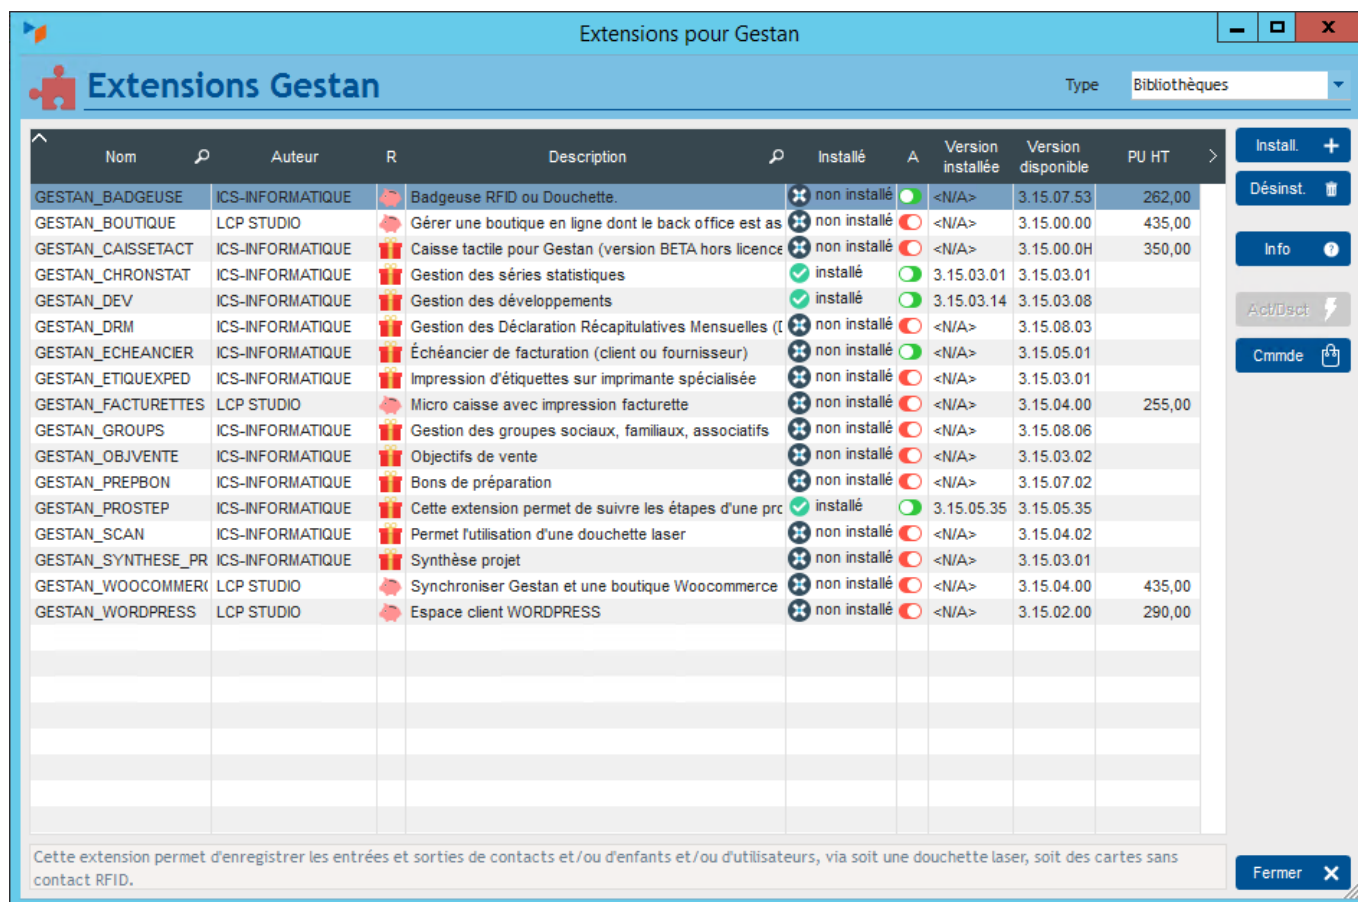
Extensions pour Gestan

Extensions Gestan

Type Bibliothèques

| Nom | Auteur | R | Description | Installé | A | Version installée | Version disponible | PU HT |
|---|---|---|---|---|---|---|---|---|
| GESTAN_BADGEUSE | ICS-INFORMATIQUE | | Badgeuse RFID ou Douchette. | non installé | | <N/A> | 3.15.07.53 | 262,00 |
| GESTAN_BOUTIQUE | LCP STUDIO | | Gérer une boutique en ligne dont le back office est as | non installé | | <N/A> | 3.15.00.00 | 435,00 |
| GESTAN_CAISSETACT | ICS-INFORMATIQUE | | Caisse tactile pour Gestan (version BETA hors licence | non installé | | <N/A> | 3.15.00.0H | 350,00 |
| GESTAN_CHRONSTAT | ICS-INFORMATIQUE | | Gestion des séries statistiques | installé | | 3.15.03.01 | 3.15.03.01 | |
| GESTAN_DEV | ICS-INFORMATIQUE | | Gestion des développements | installé | | 3.15.03.14 | 3.15.03.08 | |
| GESTAN_DRM | ICS-INFORMATIQUE | | Gestion des Déclaration Récapitulatives Mensuelles (I | non installé | | <N/A> | 3.15.08.03 | |
| GESTAN_ECHEANCIER | ICS-INFORMATIQUE | | Échéancier de facturation (client ou fournisseur) | non installé | | <N/A> | 3.15.05.01 | |
| GESTAN_ETIQUEXPED | ICS-INFORMATIQUE | | Impression d'étiquettes sur imprimante spécialisée | non installé | | <N/A> | 3.15.03.01 | |
| GESTAN_FACTURETTES | LCP STUDIO | | Micro caisse avec impression facturette | non installé | | <N/A> | 3.15.04.00 | 255,00 |
| GESTAN_GROUPS | ICS-INFORMATIQUE | | Gestion des groupes sociaux, familiaux, associatifs | non installé | | <N/A> | 3.15.08.06 | |
| GESTAN_OBJVENTE | ICS-INFORMATIQUE | | Objectifs de vente | non installé | | <N/A> | 3.15.03.02 | |
| GESTAN_PREPBON | ICS-INFORMATIQUE | | Bons de préparation | non installé | | <N/A> | 3.15.07.02 | |
| GESTAN_PROSTEP | ICS-INFORMATIQUE | | Cette extension permet de suivre les étapes d'une prc | installé | | 3.15.05.35 | 3.15.05.35 | |
| GESTAN_SCAN | ICS-INFORMATIQUE | | Permet l'utilisation d'une douchette laser | non installé | | <N/A> | 3.15.04.02 | |
| GESTAN_SYNTHESE_PR | ICS-INFORMATIQUE | | Synthèse projet | non installé | | <N/A> | 3.15.03.01 | |
| GESTAN_WOOCOMMER( | LCP STUDIO | | Synchroniser Gestan et une boutique Woocommerce | non installé | | <N/A> | 3.15.04.00 | 435,00 |
| GESTAN_WORDPRESS | LCP STUDIO | | Espace client WORDPRESS | non installé | | <N/A> | 3.15.02.00 | 290,00 |

Install.
Désinst.
Info
Act/Dsct
Cmmde

Cette extension permet d'enregistrer les entrées et sorties de contacts et/ou d'enfants et/ou d'utilisateurs, via soit une douchette laser, soit des cartes sans contact RFID.

Fermer